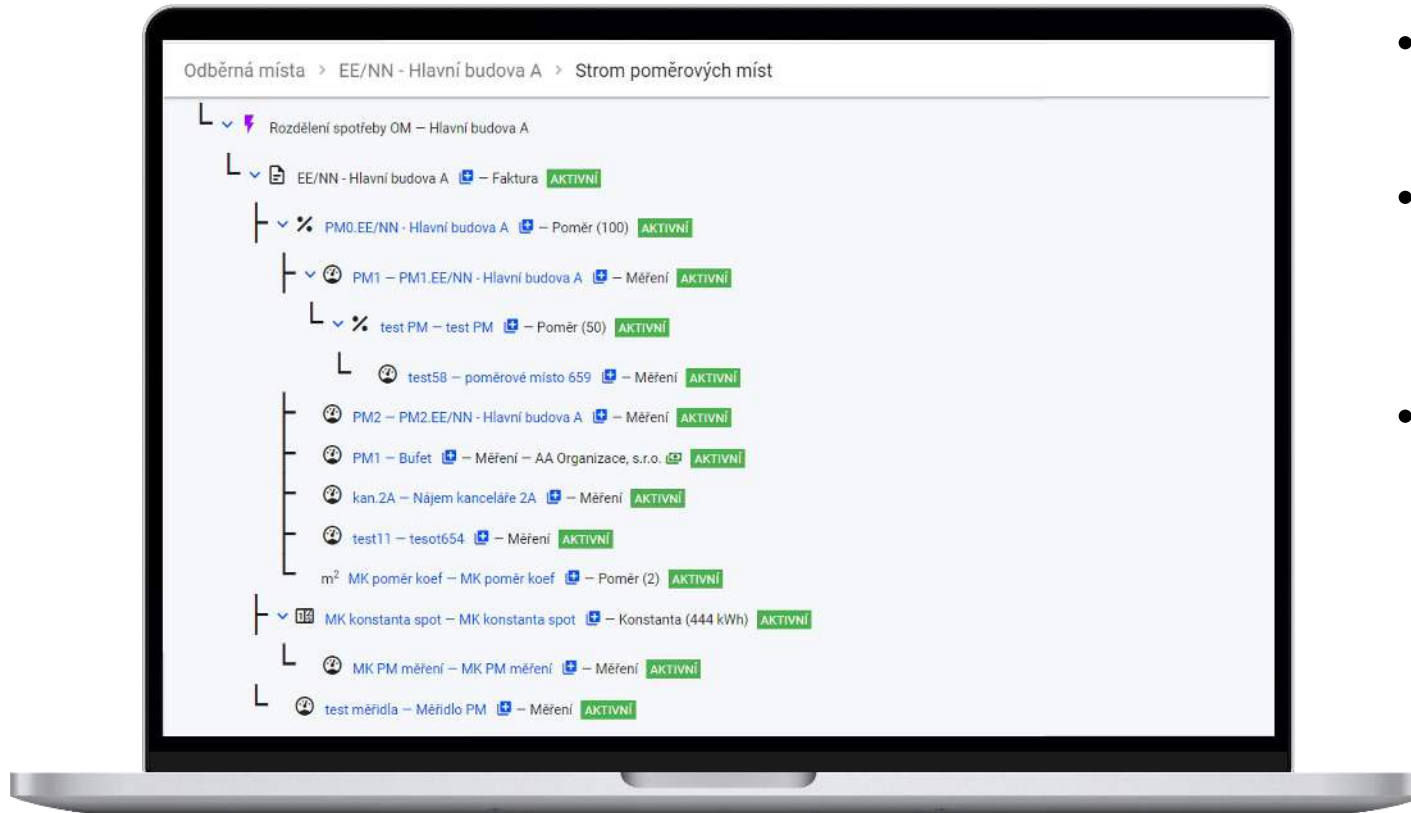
Odběrná místa > EE/NN - Hlavní budova A > Strom poměrových míst

Rozdělení spotřeby OM – Hlavní budova A

EE/NN - Hlavní budova A – Faktura AKTIVNÍ

PM0.EE/NN - Hlavní budova A – Poměr (100) AKTIVNÍ

PM1 – PM1.EE/NN - Hlavní budova A – Měření AKTIVNÍ

test PM – test PM – Poměr (50) AKTIVNÍ

test58 – poměrové místo 659 – Měření AKTIVNÍ

PM2 – PM2.EE/NN - Hlavní budova A – Měření AKTIVNÍ

PM1 – Bufet – Měření – AA Organizace, s.r.o. AKTIVNÍ

kan.2A – Nájem kanceláře 2A – Měření AKTIVNÍ

test11 – tesot654 – Měření AKTIVNÍ

m$^2$ MK poměr koef – MK poměr koef – Poměr (2) AKTIVNÍ

MK konstanta spot – MK konstanta spot – Konstanta (444 kWh) AKTIVNÍ

MK PM měření – MK PM měření – Měření AKTIVNÍ

test měřidla – Měřidlo PM – Měření AKTIVNÍ